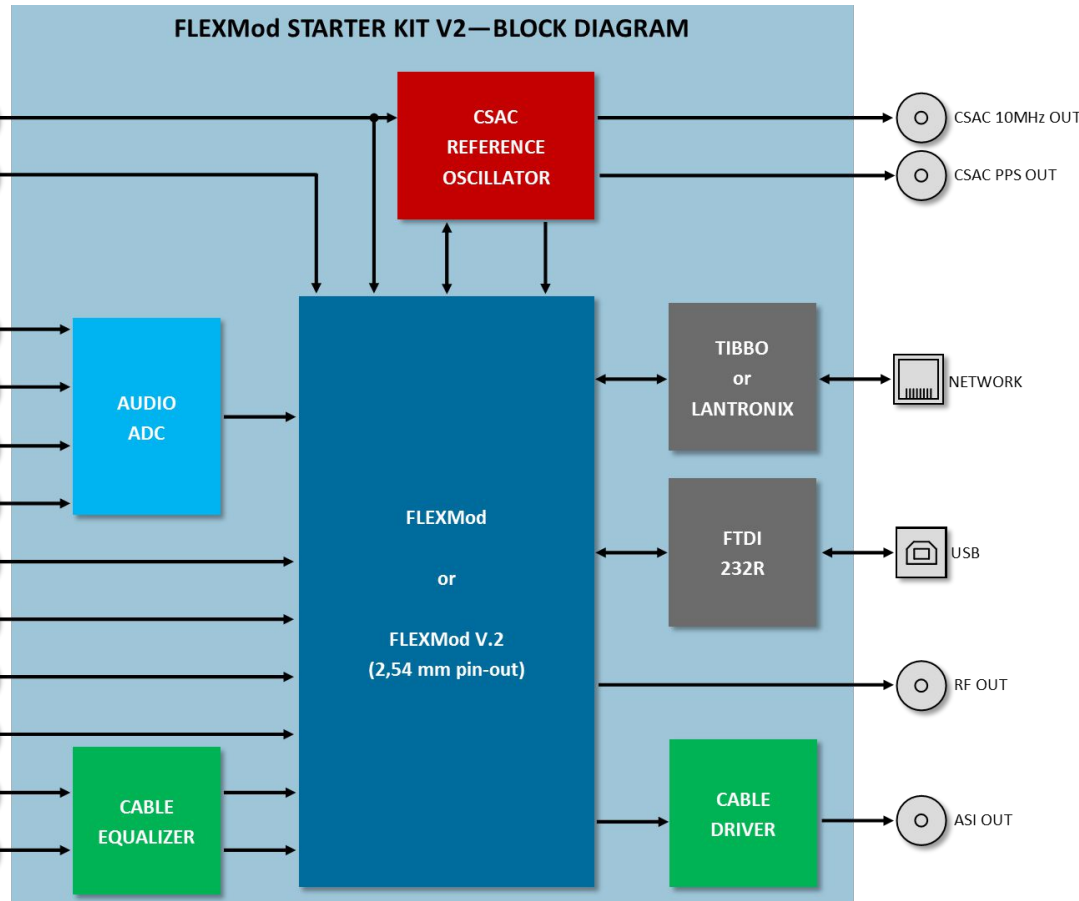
FLEXMod STARTER KIT V2—BLOCK DIAGRAM

CSAC REFERENCE OSCILLATOR

CSAC 10MHz OUT

CSAC PPS OUT

AUDIO ADC

FLEXMod

or

FLEXMod V.2 (2,54 mm pin-out)

TIBBO or LANTRONIX

NETWORK

FTDI 232R

USB

RF OUT

CABLE EQUALIZER

CABLE DRIVER

ASI OUT